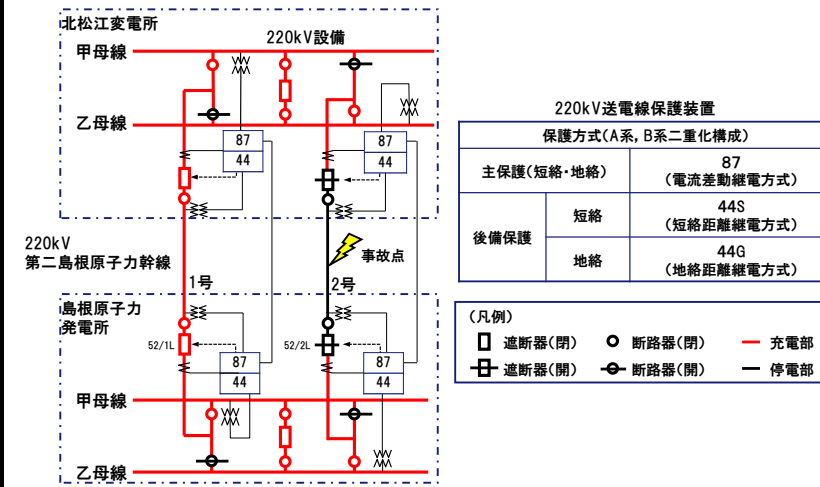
北松江変電所

220kV設備

甲母線

乙母線

87
44

87
44

220kV
第二島根原子力幹線

事故点

1号

2号

島根原子力
発電所

52/1L

52/2L

87
44

87
44

甲母線

乙母線

220kV送電線保護装置

| 保護方式(A系,B系二重化構成) | | |
|---|---|---|
| 主保護(短絡・地絡) | | 87<br>(電流差動継電方式) |
| 後備保護 | 短絡 | 44S<br>(短絡距離継電方式) |
| 後備保護 | 地絡 | 44G<br>(地絡距離継電方式) |

(凡例)
遮断器(閉)　断路器(閉)　充電部
遮断器(開)　断路器(開)　停電部